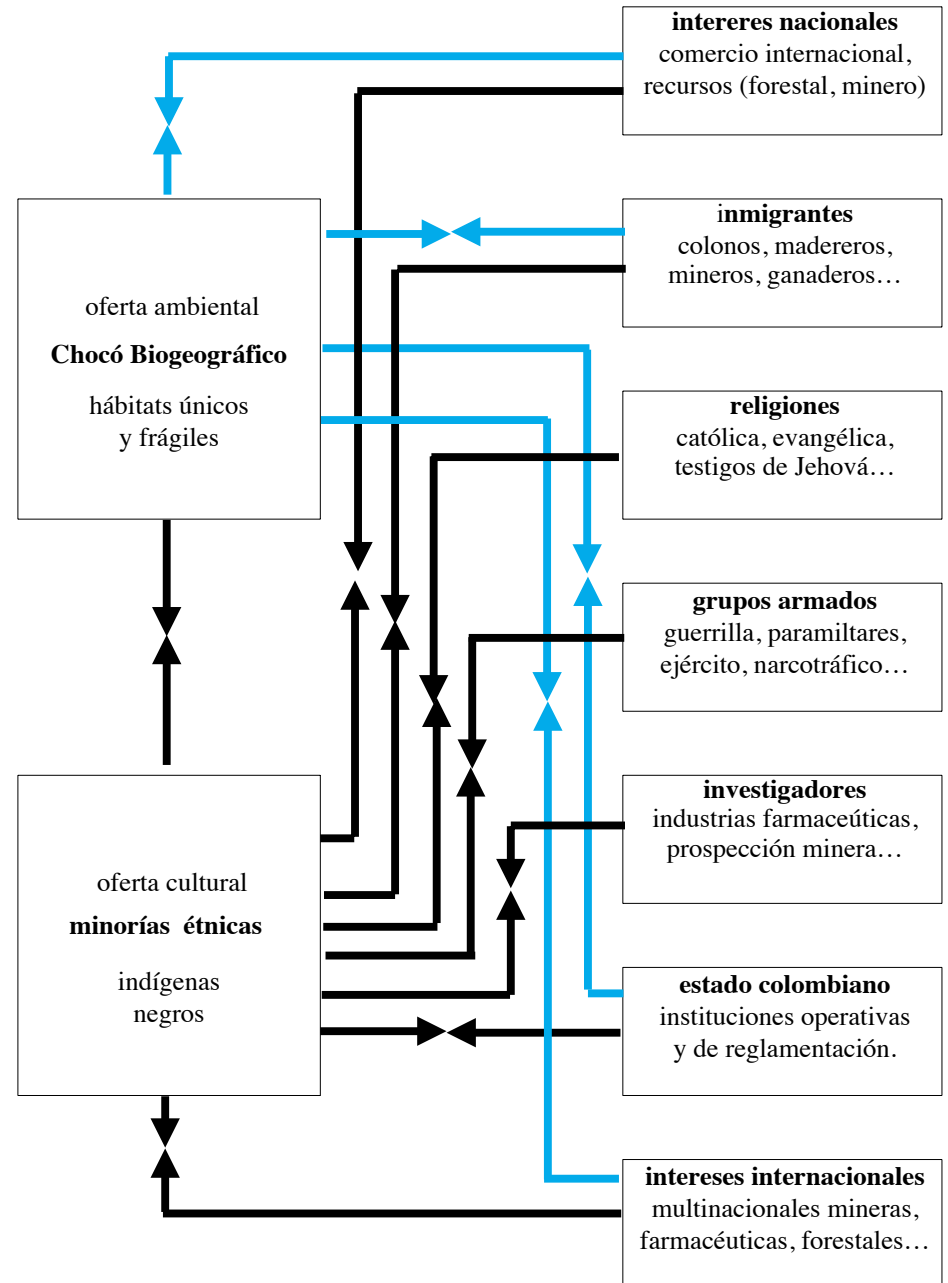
intereres nacionales
comercio internacional,
recursos (forestal, minero)

inmigrantes
colonos, madereros,
mineros, ganaderos…

oferta ambiental

Chocó Biogeográfico

hábitats únicos
y frágiles

religiones
católica, evangélica,
testigos de Jehová…

grupos armados
guerrilla, paramiltares,
ejército, narcotráfico…

investigadores
industrias farmaceúticas,
prospección minera…

oferta cultural

minorías étnicas

indígenas
negros

estado colombiano
instituciones operativas
y de reglamentación.

intereses internacionales
multinacionales mineras,
farmacéuticas, forestales…